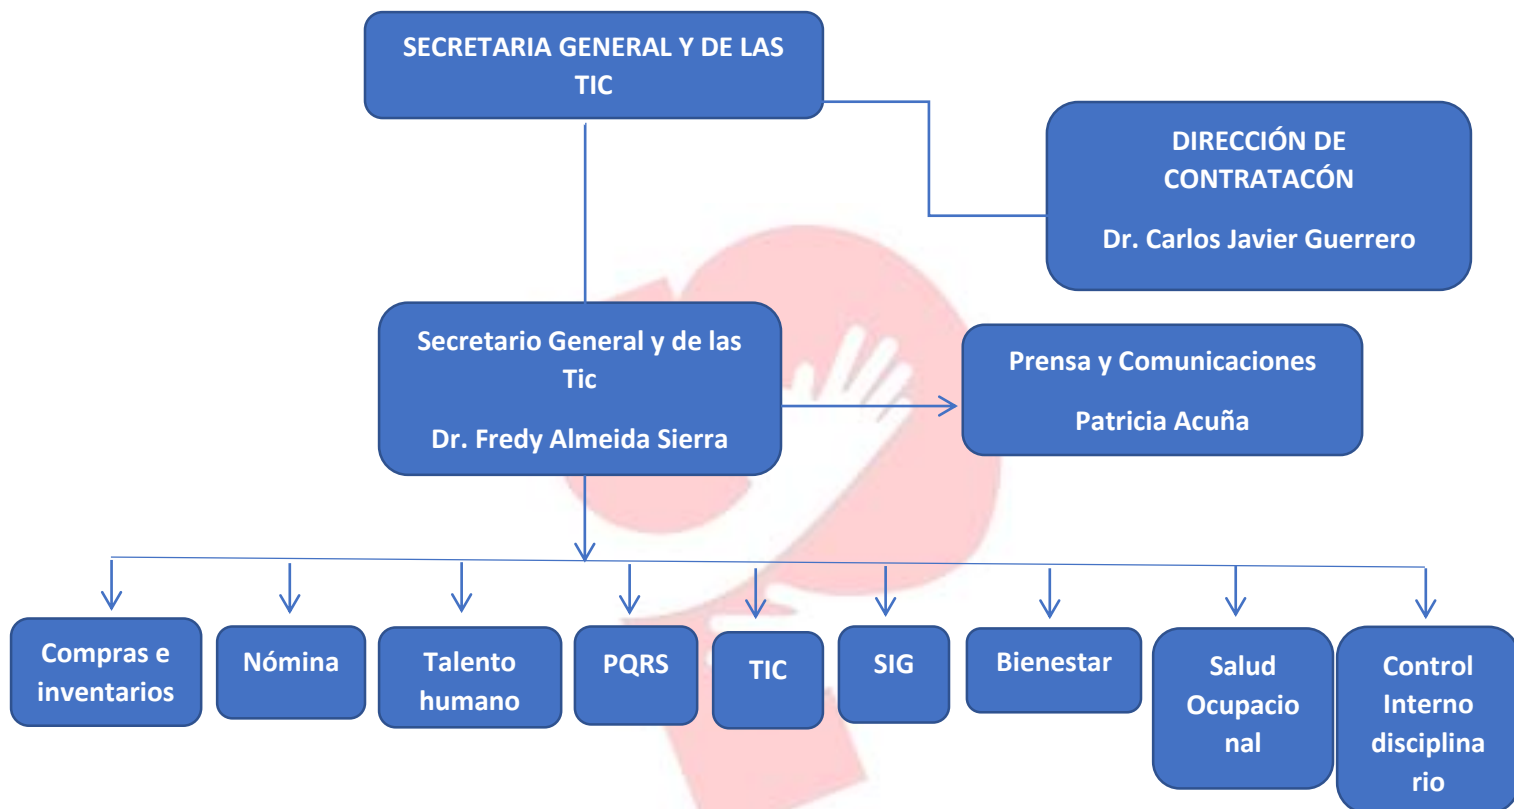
SECRETARIA GENERAL Y DE LAS TIC

DIRECCIÓN DE CONTRATACÓN

Dr. Carlos Javier Guerrero

Secretario General y de las Tic

Dr. Fredy Almeida Sierra

Prensa y Comunicaciones

Patricia Acuña

Compras e inventarios

Nómina

Talento humano

PQRS

TIC

SIG

Bienestar

Salud Ocupacional

Control Interno disciplinario